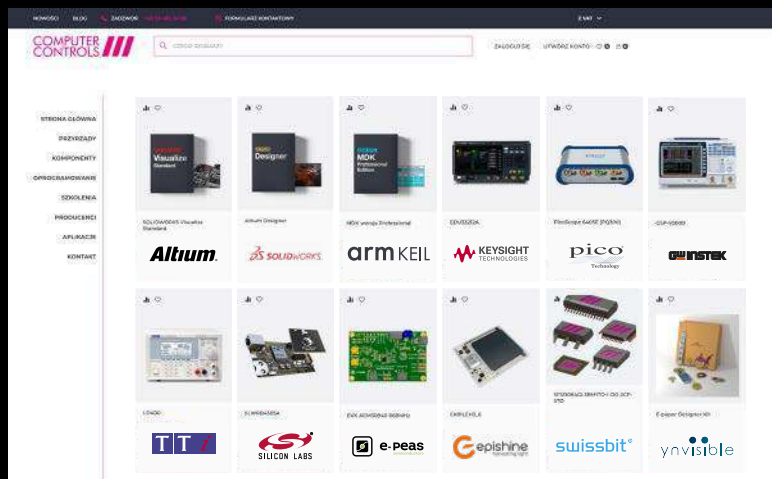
NOWOŚCI BLOG ZADZWOŃ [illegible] FORMULARZ KONTAKTOWY

COMPUTER CONTROLS

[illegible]

ZALOGUJ SIĘ UTWÓRZ KONTO

STRONA GŁÓWNA
PRZYRZĄDY
KOMPONENTY
OPROGRAMOWANIE
SZKOLENIA
PRODUCENCI
APLIKACJE
KONTAKT

SOLIDWORKS Visualize Standard
Altium

Altium Designer
SOLIDWORKS

MDK wersja Professional
arm KEIL

EDU33212A
KEYSIGHT TECHNOLOGIES

PicoScope 6403E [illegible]
pico Technology

GSP-9300B
GW INSTEK

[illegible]
TTi

SLWSTK6023A
SILICON LABS

EVK AEM30940 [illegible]
e-peas

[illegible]
epishine

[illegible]
swissbit

E-paper Designer Kit
ynvisible